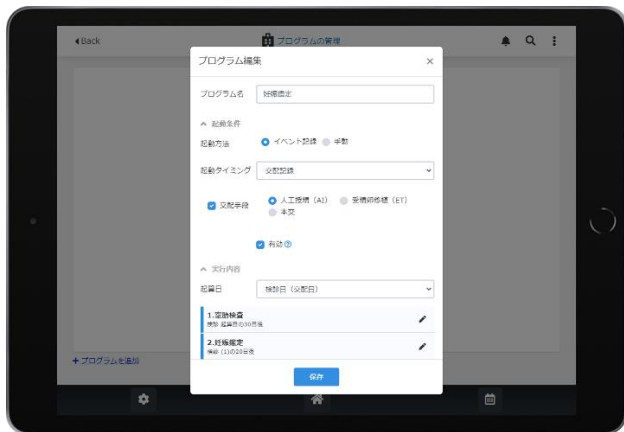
◀Back

プログラムの管理

プログラム編集

×

プログラム名 妊娠鑑定

^ 起動条件

起動方法 イベント記録 手動

起動タイミング 交配記録

交配手段 人工授精（AI） 受精卵移植（ET） 本交

有効

^ 実行内容

起算日 授精日（交配日）

1.空胎検査
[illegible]

2.妊娠鑑定
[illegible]

保存

＋プログラムを追加